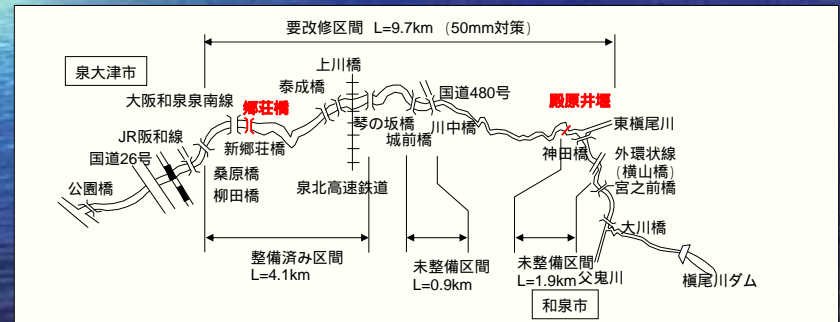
要改修区間　L=9.7km　(50mm対策)

泉大津市

上川橋
泰成橋
大阪和泉泉南線
郷荘橋
国道480号
殿原井堰
JR阪和線
琴の坂橋
川中橋
東槇尾川
城前橋
新郷荘橋
国道26号
神田橋
外環状線
(横山橋)
桑原橋
宮之前橋
公園橋
泉北高速鉄道
柳田橋
大川橋

整備済み区間
L=4.1km

未整備区間
L=0.9km

未整備区間
L=1.9km

父鬼川

槇尾川ダム

和泉市